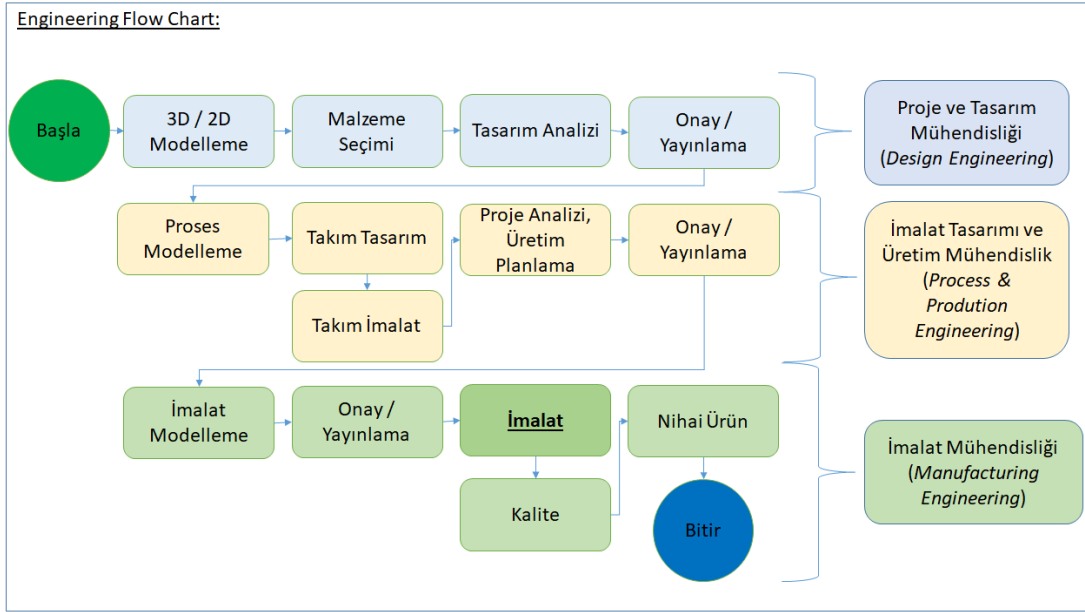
Engineering Flow Chart:

Başla

3D / 2D Modelleme

Malzeme Seçimi

Tasarım Analizi

Onay / Yayınlama

Proje ve Tasarım Mühendisliği (*Design Engineering*)

Proses Modelleme

Takım Tasarım

Takım İmalat

Proje Analizi, Üretim Planlama

Onay / Yayınlama

İmalat Tasarımı ve Üretim Mühendislik (*Process & Prodution Engineering*)

İmalat Modelleme

Onay / Yayınlama

İmalat

Kalite

Nihai Ürün

Bitir

İmalat Mühendisliği (*Manufacturing Engineering*)